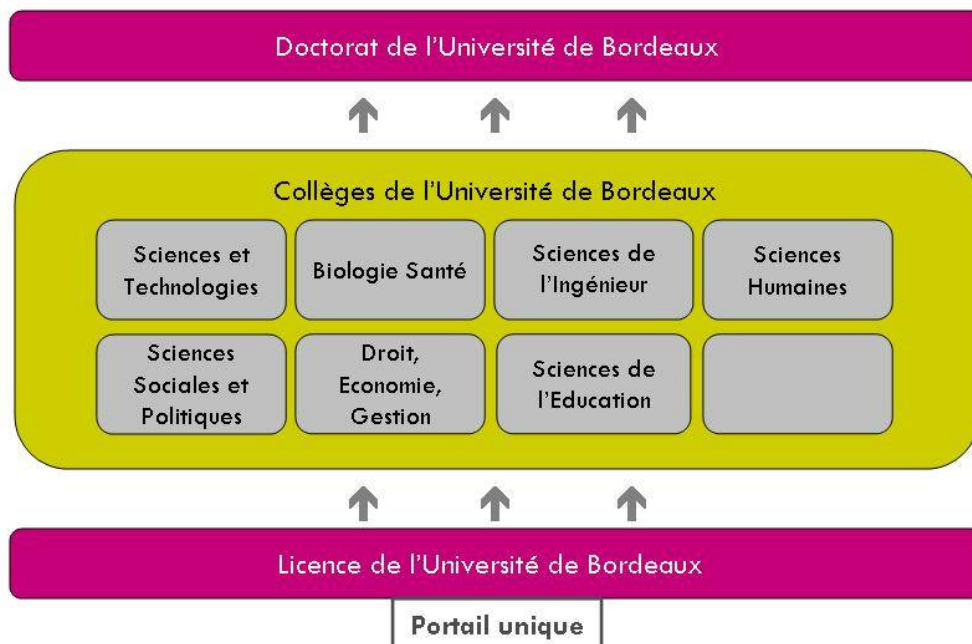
Doctorat de l'Université de Bordeaux

Collèges de l'Université de Bordeaux

Sciences et Technologies

Biologie Santé

Sciences de l'Ingénieur

Sciences Humaines

Sciences Sociales et Politiques

Droit, Economie, Gestion

Sciences de l'Education

Licence de l'Université de Bordeaux

Portail unique